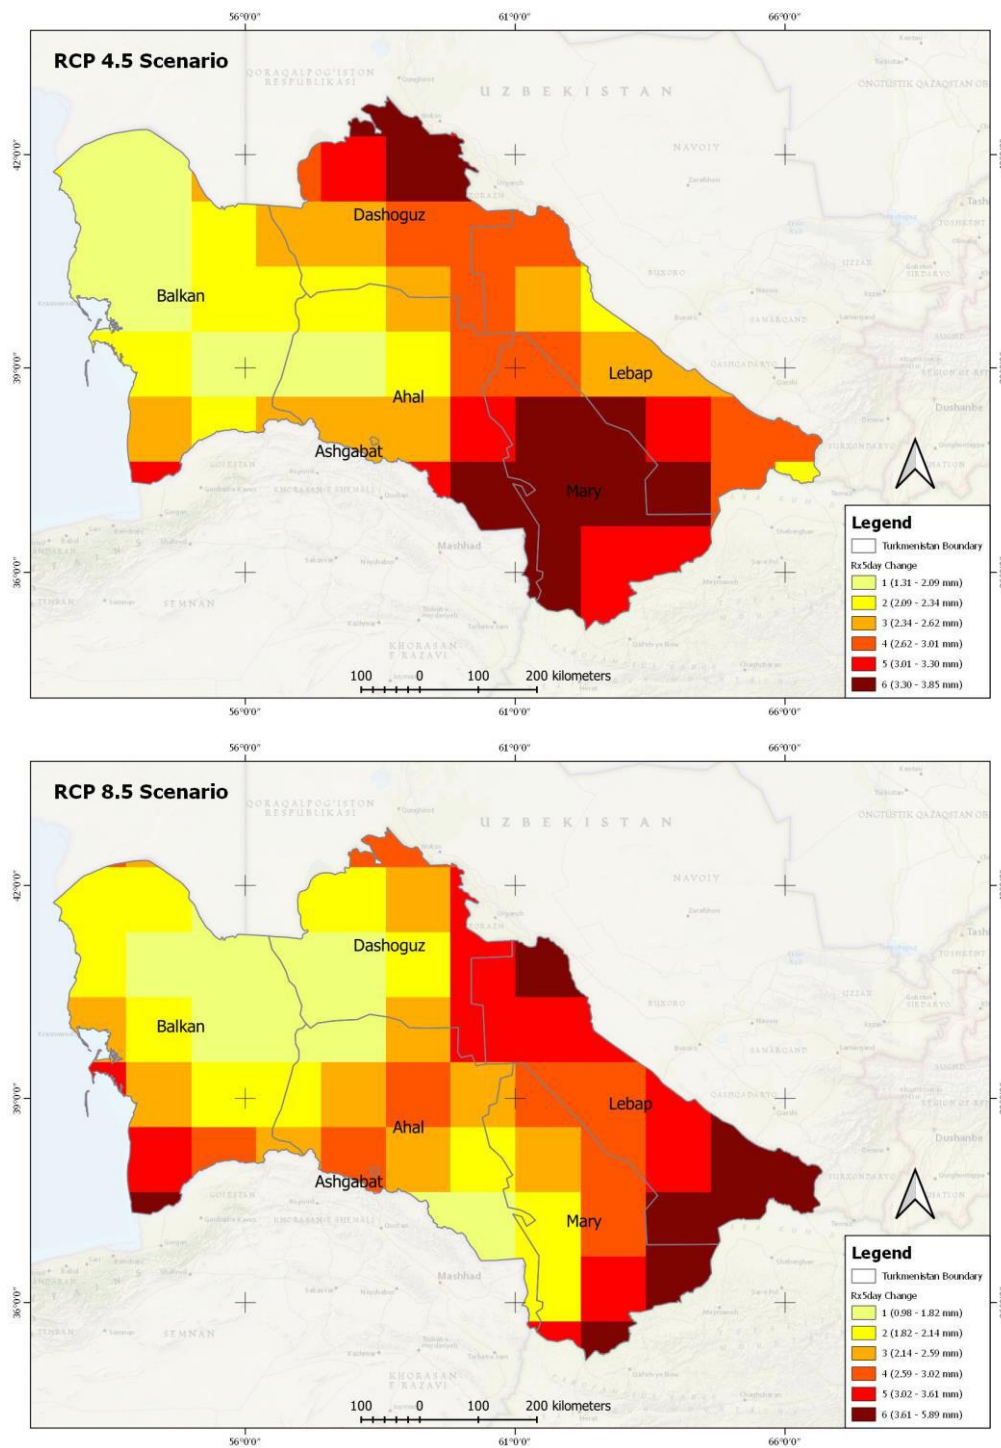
56°0'0"
61°0'0"
66°0'0"

RCP 4.5 Scenario

QORAQALPOG'ISTON RESPUBLIKASI
UZBEKISTAN
ONGTUSTIK QAZAQSTAN OB
NAVOIY
BUXORO
SAMARQAND
QASHQADARYO
SURXONDARYO
Dushanbe

42°0'0"
39°0'0"
36°0'0"

Dashoguz
Balkan
Ahal
Lebap
Ashgabat
Mary
Mashhad
SEMNAN
KHORASAN-E RAZAVI

100 0 100 200 kilometers

Legend
Turkmenistan Boundary
Rx5day Change
1 (1.31 - 2.09 mm)
2 (2.09 - 2.34 mm)
3 (2.34 - 2.62 mm)
4 (2.62 - 3.01 mm)
5 (3.01 - 3.30 mm)
6 (3.30 - 3.85 mm)

56°0'0"
61°0'0"
66°0'0"

56°0'0"
61°0'0"
66°0'0"

RCP 8.5 Scenario

QORAQALPOG'ISTON RESPUBLIKASI
UZBEKISTAN
ONGTUSTIK QAZAQSTAN OB
NAVOIY
BUXORO
SAMARQAND
QASHQADARYO
SURXONDARYO
Dushanbe

42°0'0"
39°0'0"
36°0'0"

Dashoguz
Balkan
Ahal
Lebap
Ashgabat
Mary
Mashhad
SEMNAN
KHORASAN-E RAZAVI

100 0 100 200 kilometers

Legend
Turkmenistan Boundary
Rx5day Change
1 (0.98 - 1.82 mm)
2 (1.82 - 2.14 mm)
3 (2.14 - 2.59 mm)
4 (2.59 - 3.02 mm)
5 (3.02 - 3.61 mm)
6 (3.61 - 5.89 mm)

56°0'0"
61°0'0"
66°0'0"